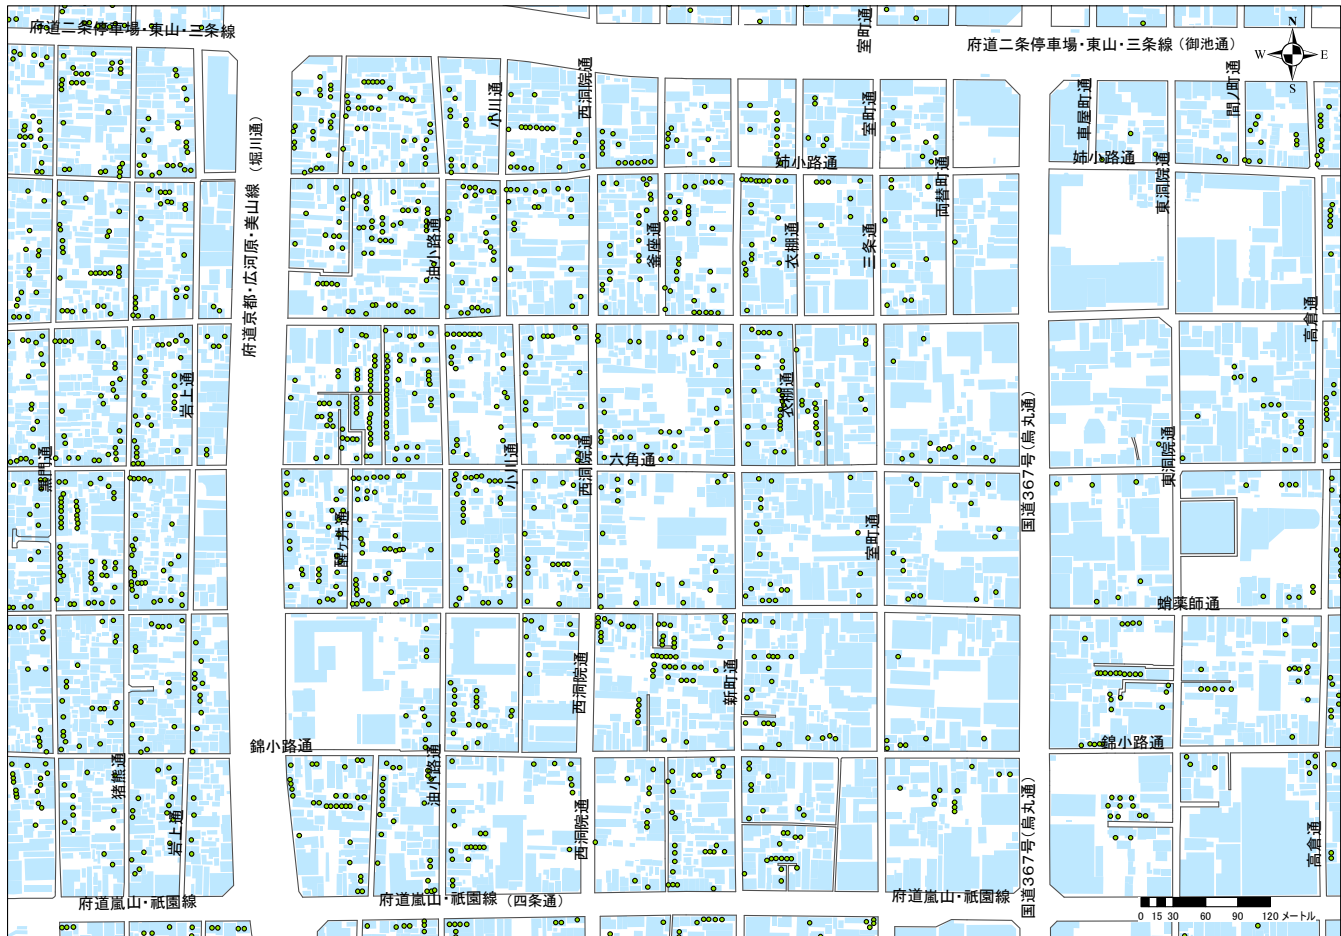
府道二条停車場・東山・三条線

府道二条停車場・東山・三条線（御池通）

N
W
E
S

室町通

間ノ町通

府道京都・広河原・美山線（堀川通）

小川通

西洞院通

室町通

車屋町通

姉小路通

姉小路通

東洞院通

両替町通

油小路通

釜座通

衣棚通

三条通

高倉通

岩上通

衣棚通

東洞院通

黒門通

小川通

西洞院通

六角通

国道367号（烏丸通）

東洞院通

醒ヶ井通

室町通

蛸薬師通

西洞院通

新町通

錦小路通

錦小路通

猪熊通

油小路通

岩上通

西洞院通

国道367号（烏丸通）

高倉通

府道嵐山・祇園線

府道嵐山・祇園線（四条通）

府道嵐山・祇園線

0 15 30 60 90 120 メートル